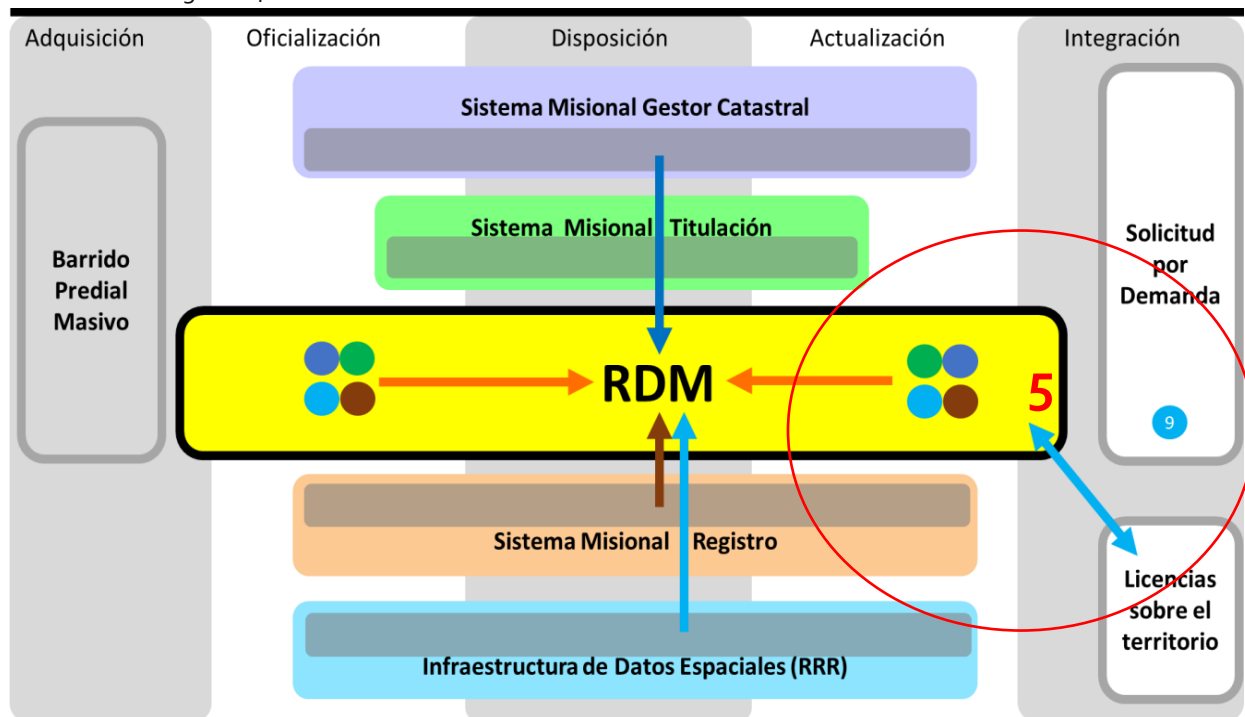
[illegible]

Adquisición

Oficialización

Disposición

Actualización

Integración

Sistema Misional Gestor Catastral

Sistema Misional Titulación

Barrido Predial Masivo

RDM

5

Solicitud por Demanda

9

Sistema Misional Registro

Licencias sobre el territorio

Infraestructura de Datos Espaciales (RRR)